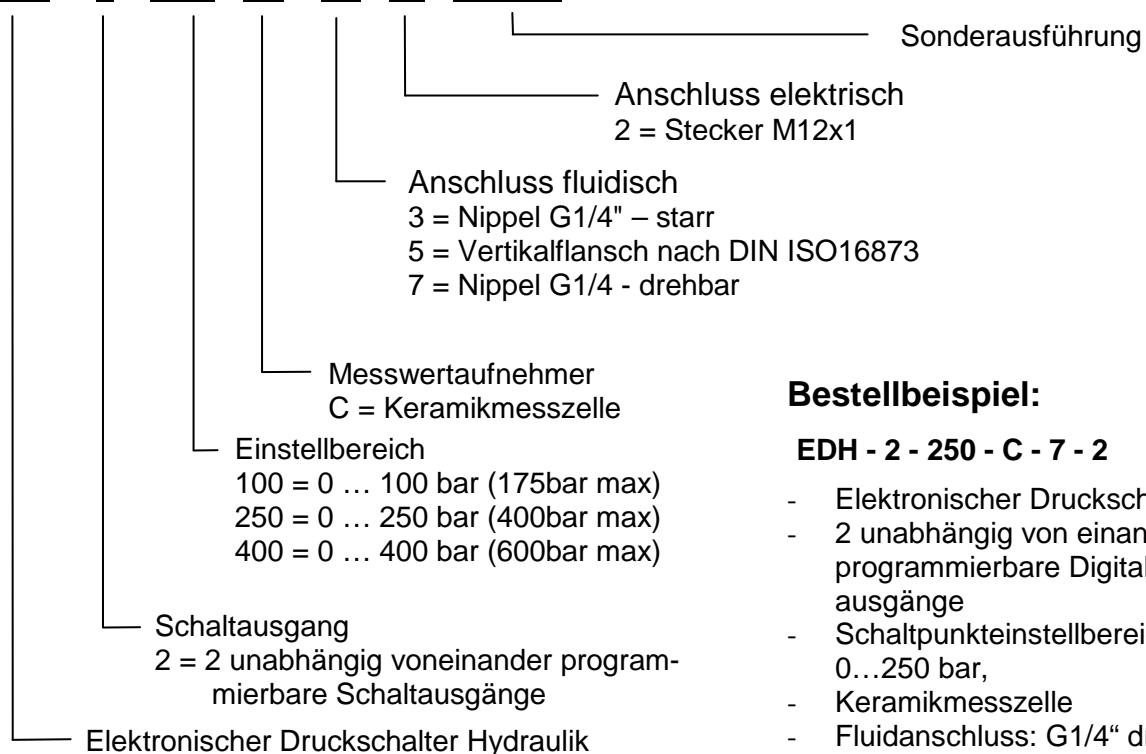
Sonderausführung

Anschluss elektrisch
2 = Stecker M12x1

Anschluss fluidisch
3 = Nippel G1/4" – starr
5 = Vertikalflansch nach DIN ISO16873
7 = Nippel G1/4 - drehbar

Messwertaufnehmer
C = Keramikmesszelle

Einstellbereich
100 = 0 … 100 bar (175bar max)
250 = 0 … 250 bar (400bar max)
400 = 0 … 400 bar (600bar max)

Schaltausgang
2 = 2 unabhängig voneinander programmierbare Schaltausgänge

Elektronischer Druckschalter Hydraulik

Bestellbeispiel:

EDH - 2 - 250 - C - 7 - 2

- Elektronischer Drucksch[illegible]
- 2 unabhängig von einan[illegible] programmierbare Digital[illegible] ausgänge
- Schaltpunkteinstellberei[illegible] 0…250 bar,
- Keramikmesszelle
- Fluidanschluss: G1/4“ d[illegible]